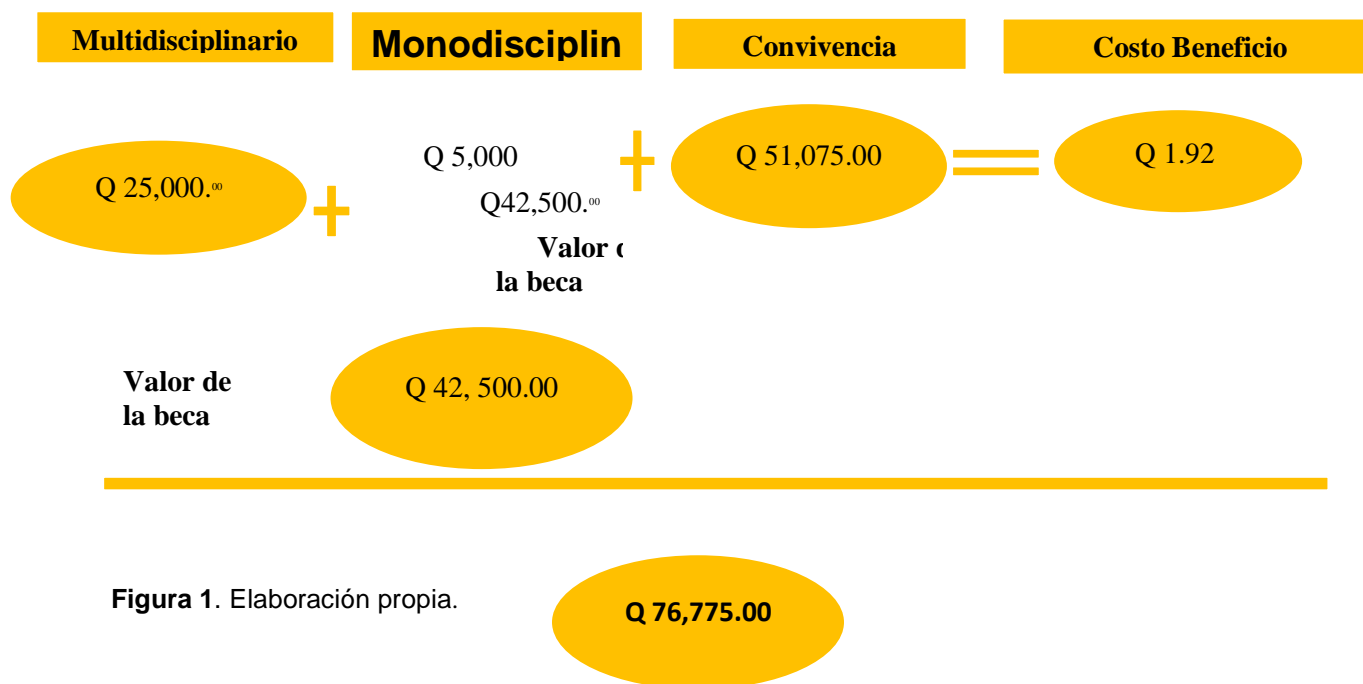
Multidisciplinario

Monodisciplin

Convivencia

Costo Beneficio

Q 25,000.⁰⁰

+

Q 5,000

Q42,500.⁰⁰

Valor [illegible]
la beca

+

Q 51,075.00

=

Q 1.92

Valor de
la beca

Q 42, 500.00

**Figura 1**. Elaboración propia.

Q 76,775.00